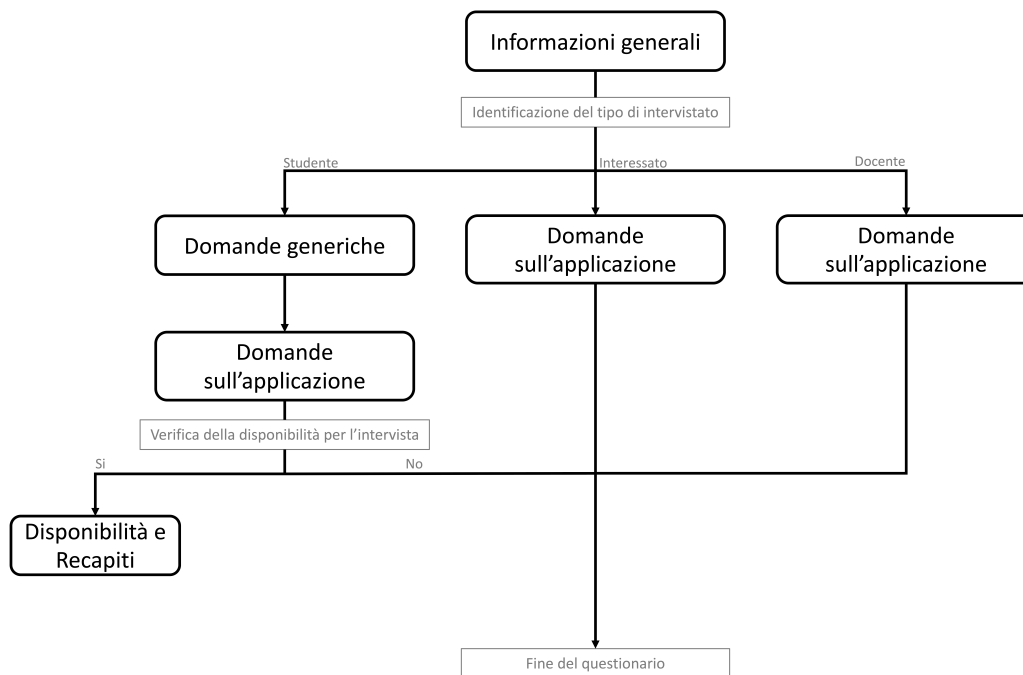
Informazioni generali

Identificazione del tipo di intervistato

Studente

Interessato

Docente

Domande generiche

Domande sull’applicazione

Domande sull’applicazione

Domande sull’applicazione

Verifica della disponibilità per l’intervista

Si

No

Disponibilità e Recapiti

Fine del questionario